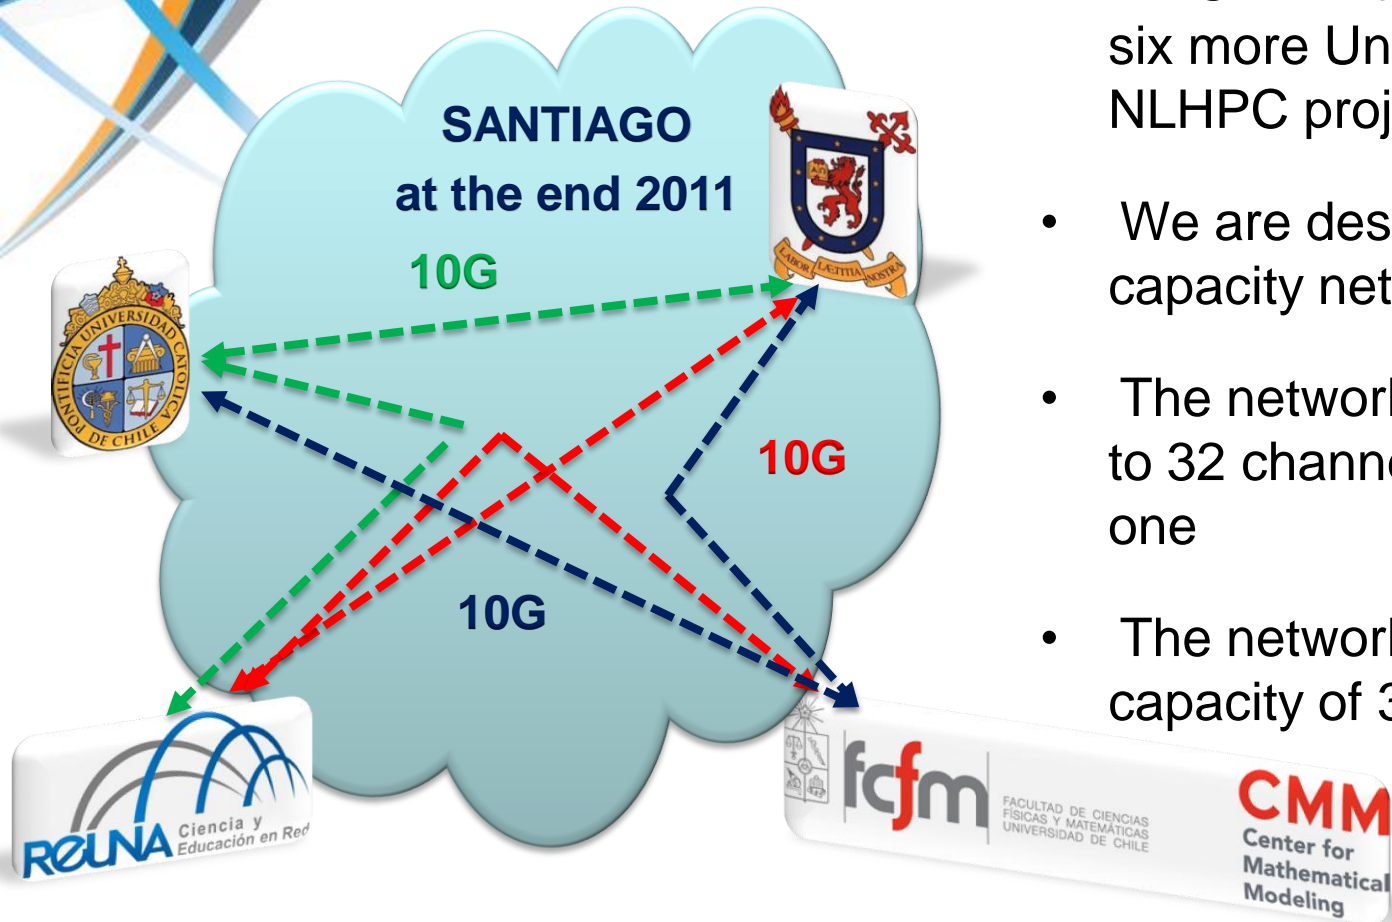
SANTIAGO
at the end 2011

10G

10G

10G

PONTIFICIA UNIVERSIDAD CATOLICA DE CHILE

LABOR LÆTITIA NOSTRA

REUNA Ciencia y Educación en Red

fcfm FACULTAD DE CIENCIAS FÍSICAS Y MATEMÁTICAS UNIVERSIDAD DE CHILE

CMM Center for Mathematical Modeling

six more Un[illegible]
NLHPC proj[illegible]

• We are des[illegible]
capacity net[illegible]

• The networ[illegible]
to 32 chann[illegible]
one

• The networ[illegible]
capacity of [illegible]